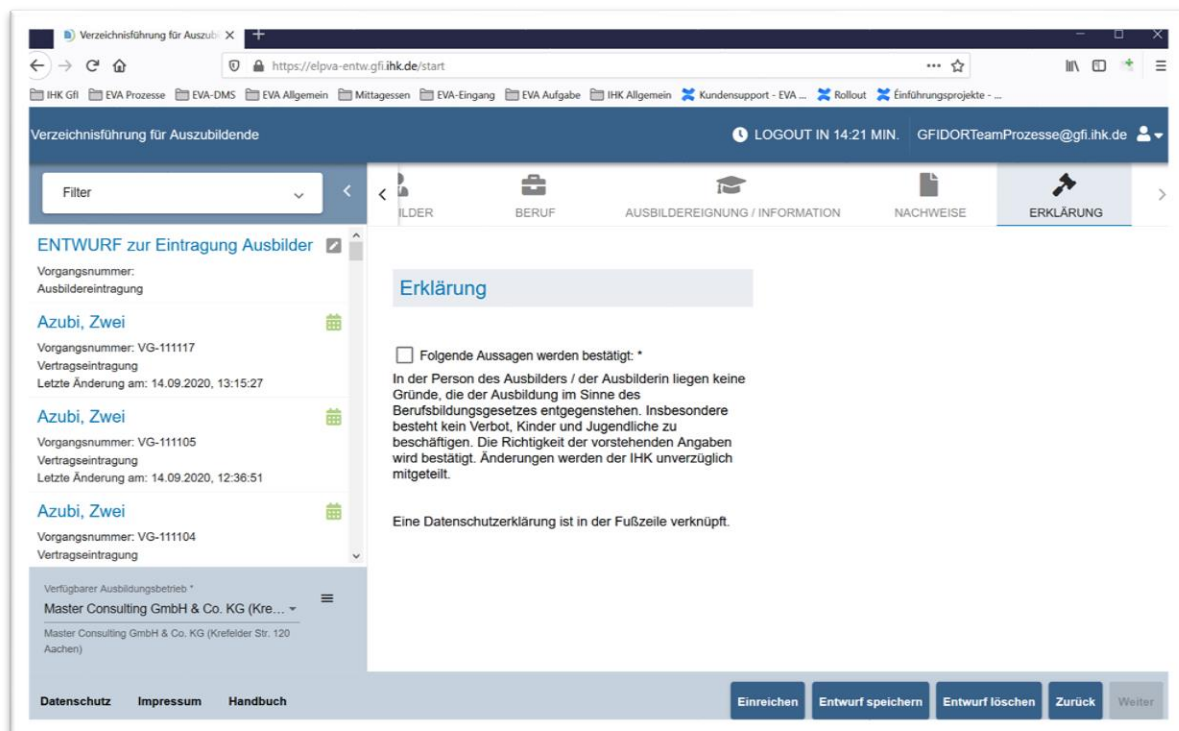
Verzeichnisführung für Auszubi ×

https://elpva-entw.gfi.ihk.de/start

IHK Gfl EVA Prozesse EVA-DMS EVA Allgemein Mittagessen EVA-Eingang EVA Aufgabe IHK Allgemein Kundensupport - EVA ... Rollout Einführungsprojekte - ...

Verzeichnisführung für Auszubildende

LOGOUT IN 14:21 MIN. GFIDORTeamProzesse@gfi.ihk.de

Filter

ILDER BERUF AUSBILDEREIGNUNG / INFORMATION NACHWEISE ERKLÄRUNG

ENTWURF zur Eintragung Ausbilder
Vorgangsnummer:
Ausbildereintragung

Azubi, Zwei
Vorgangsnummer: VG-111117
Vertragseintragung
Letzte Änderung am: 14.09.2020, 13:15:27

Azubi, Zwei
Vorgangsnummer: VG-111105
Vertragseintragung
Letzte Änderung am: 14.09.2020, 12:36:51

Azubi, Zwei
Vorgangsnummer: VG-111104
Vertragseintragung

Verfügbarer Ausbildungsbetrieb *
Master Consulting GmbH & Co. KG (Kre...
Master Consulting GmbH & Co. KG (Krefelder Str. 120 Aachen)

Erklärung

Folgende Aussagen werden bestätigt: *

In der Person des Ausbilders / der Ausbilderin liegen keine Gründe, die der Ausbildung im Sinne des Berufsbildungsgesetzes entgegenstehen. Insbesondere besteht kein Verbot, Kinder und Jugendliche zu beschäftigen. Die Richtigkeit der vorstehenden Angaben wird bestätigt. Änderungen werden der IHK unverzüglich mitgeteilt.

Eine Datenschutzerklärung ist in der Fußzeile verknüpft.

Datenschutz Impressum Handbuch

Einreichen Entwurf speichern Entwurf löschen Zurück Weiter